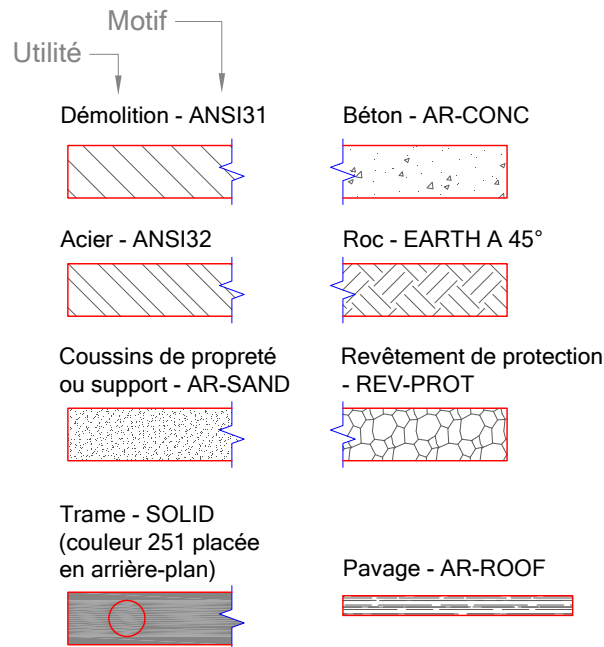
Motif

Utilité

Démolition - ANSI31

Béton - AR-CONC

Acier - ANSI32

Roc - EARTH A 45°

Coussins de propreté ou support - AR-SAND

Revêtement de protection - REV-PROT

Trame - SOLID (couleur 251 placée en arrière-plan)

Pavage - AR-ROOF